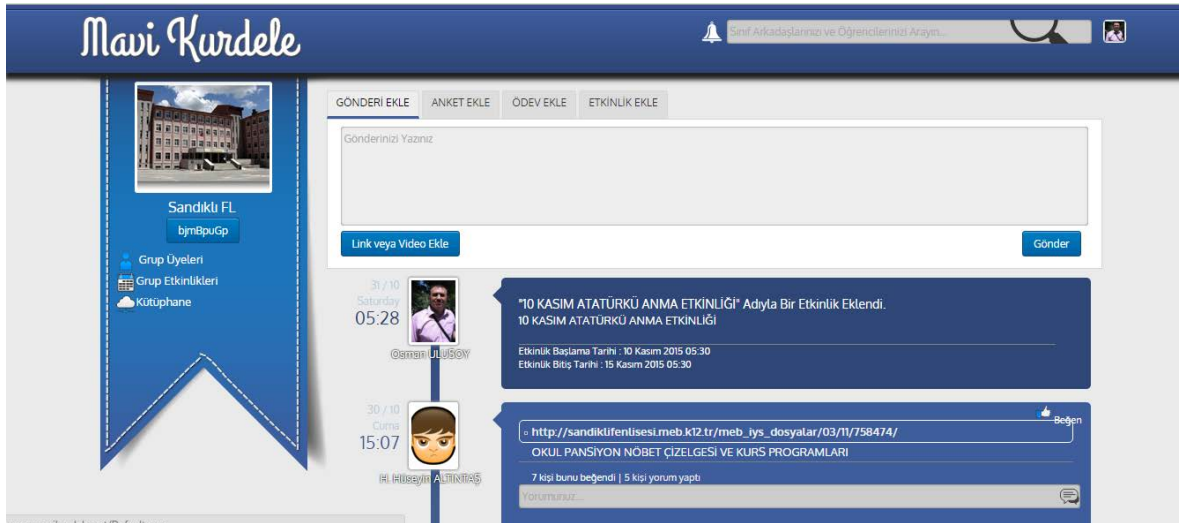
Mavi Kurdele

Sınıf Arkadaşlarınızı ve Öğrencilerinizi Arayın...

Sandıklı FL
bjmBpuGp
Grup Üyeleri
Grup Etkinlikleri
Kütüphane

GÖNDERİ EKLE | ANKET EKLE | ÖDEV EKLE | ETKİNLİK EKLE

Gönderinizi Yazınız

Link veya Video Ekle
Gönder

31 / 10
Saturday
05:28
Osman ULUSOY

"10 KASIM ATATÜRKÜ ANMA ETKİNLİĞİ" Adıyla Bir Etkinlik Eklendi.
10 KASIM ATATÜRKÜ ANMA ETKİNLİĞİ

Etkinlik Başlama Tarihi : 10 Kasım 2015 05:30
Etkinlik Bitiş Tarihi : 15 Kasım 2015 05:30

30 / 10
Cuma
15:07
H. Hüseyin ALTINTAŞ

Beğen
http://sandiklifenlisesi.meb.k12.tr/meb_iys_dosyalar/03/11/758474/
OKUL PANSİYON NÖBET ÇİZELGESİ VE KURS PROGRAMLARI

7 kişi bunu beğendi | 5 kişi yorum yaptı
Yorumunuz...